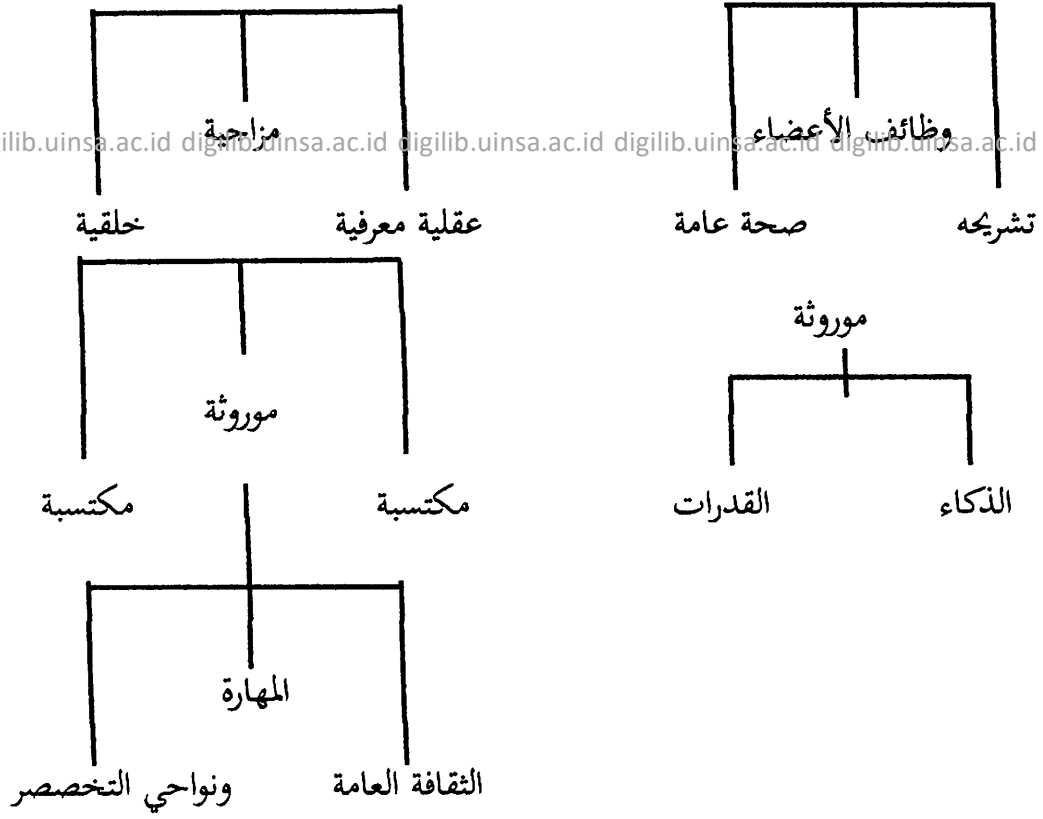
وظائف الأعضاء

مزاجية

digilib.uinsa.ac.id digilib.uinsa.ac.id digilib.uinsa.ac.id digilib.uinsa.ac.id digilib.uinsa.ac.id

تشريحه صحة عامة

عقلية معرفية خلقية

موروثة

الذكاء القدرات

موروثة

مكتسبة مكتسبة

المهارة

الثقافة العامة ونواحي التخصصر